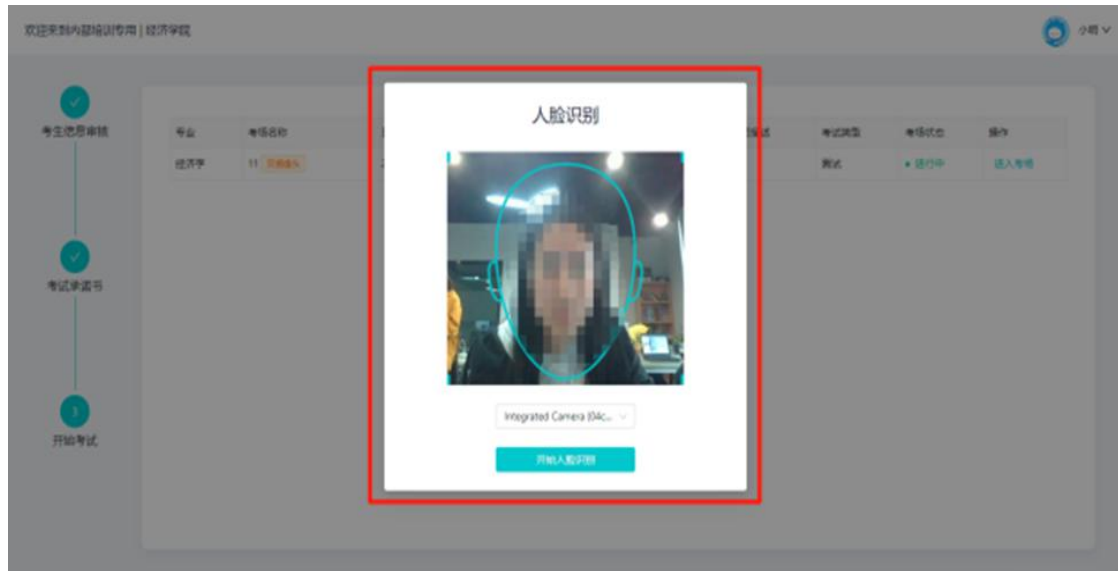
欢迎来到内部培训专用 | 经济学院

小明

考生信息审核

考试承诺书

3

开始考试

| 专业 | 考场名称 | | 考试类型 | 考场状态 | 操作 |
|---|---|---|---|---|---|
| 经济学 | 11 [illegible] | | 测试 | • 进行中 | 进入考场 |

人脸识别

Integrated Camera (04c...

开始人脸识别